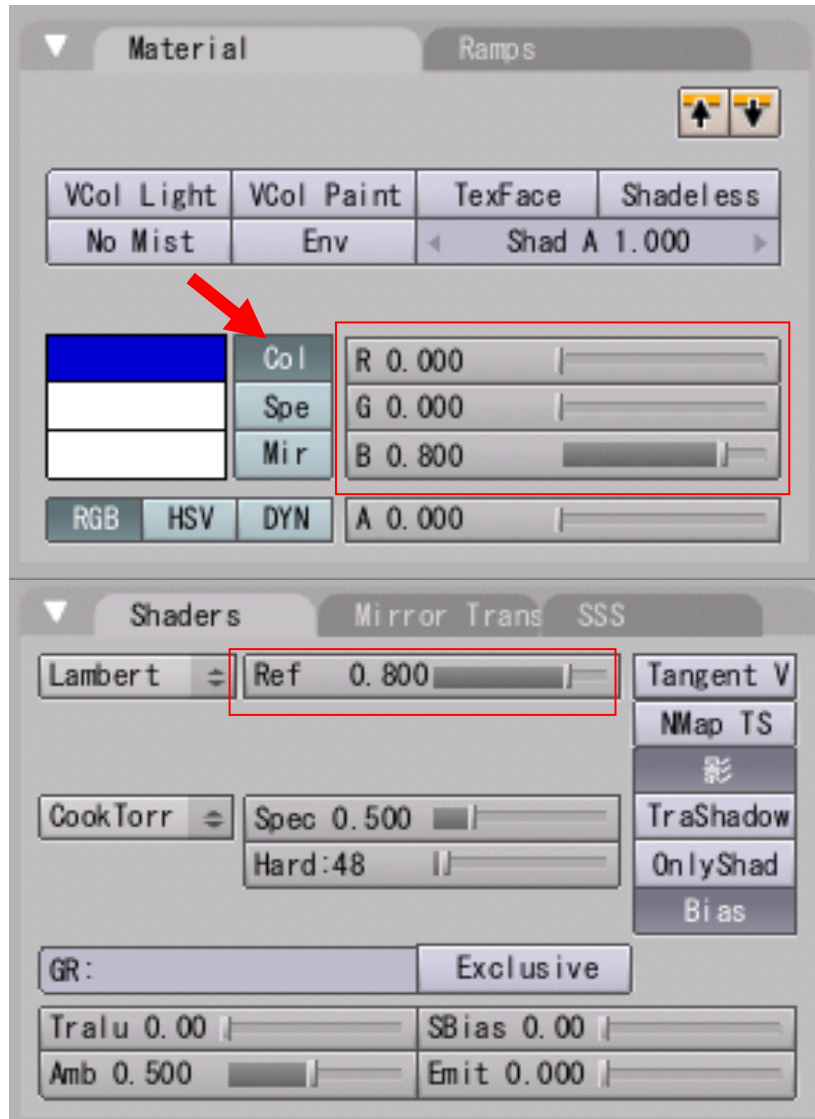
Material
Ramps

VCol Light
VCol Paint
TexFace
Shadeless
No Mist
Env
Shad A 1.000

Col
Spe
Mir
R 0.000
G 0.000
B 0.800
RGB
HSV
DYN
A 0.000

Shaders
Mirror Trans
SSS

Lambert
Ref 0.800
Tangent V
NMap TS
影
CookTorr
Spec 0.500
Hard:48
TraShadow
OnlyShad
Bias
GR:
Exclusive
Tralu 0.00
SBias 0.00
Amb 0.500
Emit 0.000